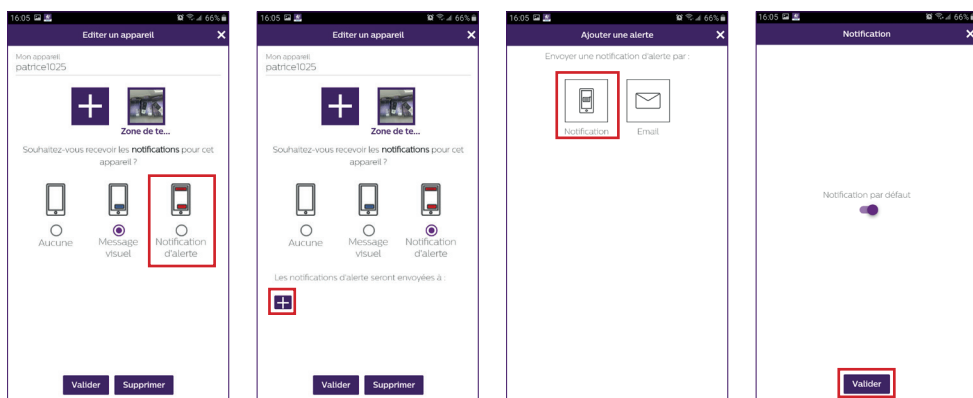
16:05 66%

Editer un appareil

Mon appareil
patrice1025

Zone de te...

Souhaitez-vous recevoir les **notifications** pour cet appareil ?

Aucune

Message visuel

Notification d'alerte

Valider Supprimer

16:05 66%

Editer un appareil

Mon appareil
patrice1025

Zone de te...

Souhaitez-vous recevoir les **notifications** pour cet appareil ?

Aucune

Message visuel

Notification d'alerte

Les notifications d'alerte seront envoyées à :

Valider Supprimer

16:05 66%

Ajouter une alerte

Envoyer une notification d'alerte par :

Notification

Email

16:05 66%

Notification

Notification par défaut

Valider